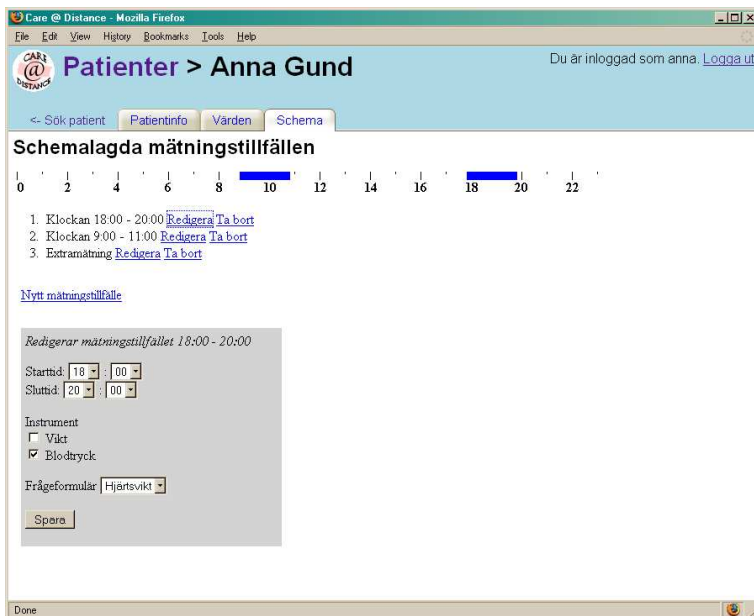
Care @ Distance - Mozilla Firefox
File Edit View History Bookmarks Tools Help

CARE @ DISTANCE
Patienter > Anna Gund
Du är inloggad som anna. Logga ut

<- Sök patient | Patientinfo | Värden | Schema

Schemalagda mätningstillfällen

0 2 4 6 8 10 12 14 16 18 20 22

1. Klockan 18:00 - 20:00 Redigera Ta bort
2. Klockan 9:00 - 11:00 Redigera Ta bort
3. Extramätning Redigera Ta bort

Nytt mätningstillfälle

Redigerar mätningstillfället 18:00 - 20:00

Starttid: 18 : 00
Sluttid: 20 : 00

Instrument
Vikt
Blodtryck

Frågeformulär Hjärtsvikt

Spara

Done